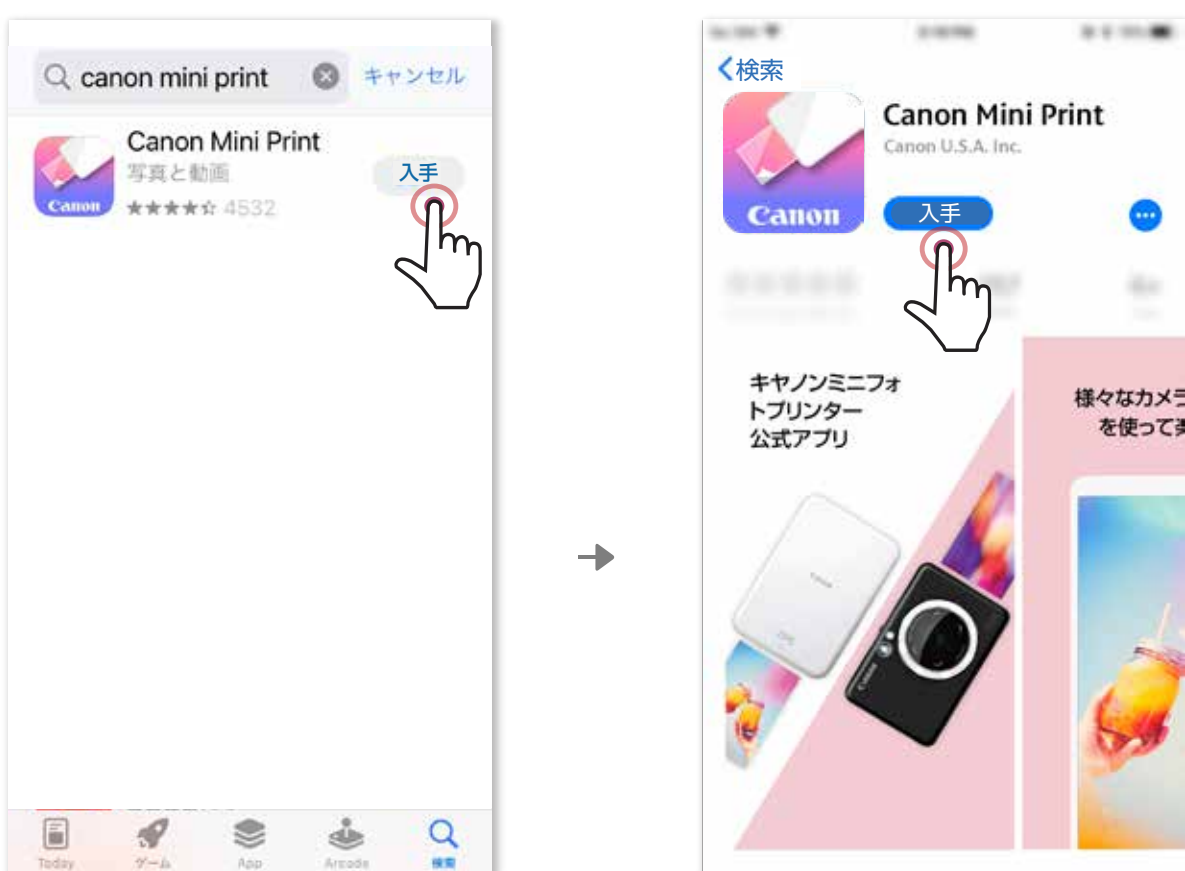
canon mini print
キャンセル

Canon Mini Print
写真と動画
★★★★☆ 4532
入手
Canon

Today ゲーム App Arcade 検索

<検索
Canon Mini Print
Canon U.S.A. Inc.
Canon
入手

キャノンミニフォトプリンター公式アプリ

様々なカメラ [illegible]
を使って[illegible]